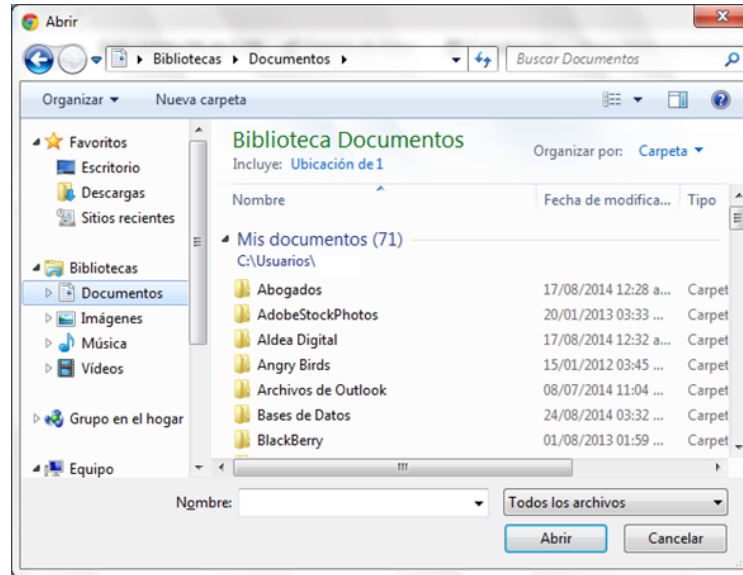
Abrir

Bibliotecas ▸ Documentos ▸

Buscar Documentos

Organizar ▾ Nueva carpeta

Favoritos
Escritorio
Descargas
Sitios recientes

Bibliotecas
Documentos
Imágenes
Música
Vídeos

Grupo en el hogar

Equipo

Biblioteca Documentos
Incluye: Ubicación de 1

Organizar por: Carpeta ▾

| Nombre | Fecha de modifica... | Tipo |
|---|---|---|
| Mis documentos (71) | | |
| C:\Usuarios\ | | |
| Abogados | 17/08/2014 12:28 a... | Carpet |
| AdobeStockPhotos | 20/01/2013 03:33 ... | Carpet |
| Aldea Digital | 17/08/2014 12:32 a... | Carpet |
| Angry Birds | 15/01/2012 03:45 ... | Carpet |
| Archivos de Outlook | 08/07/2014 11:04 ... | Carpet |
| Bases de Datos | 24/08/2014 03:32 ... | Carpet |
| BlackBerry | 01/08/2013 01:59 ... | Carpet |

Nombre:

Todos los archivos

Abrir

Cancelar